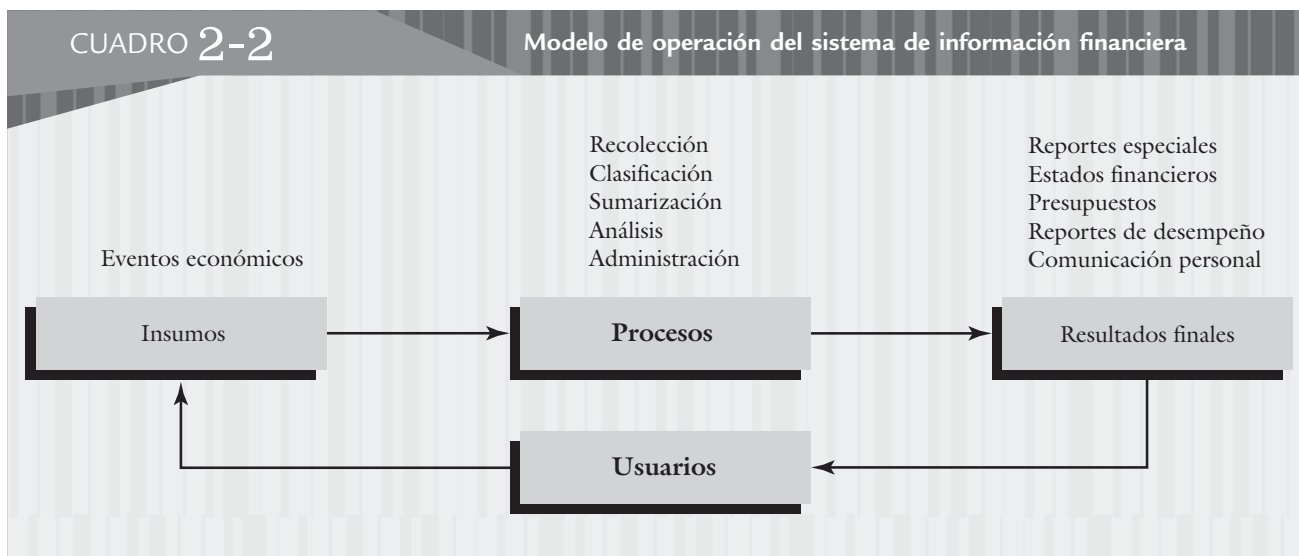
CUADRO 2-2

Modelo de operación del sistema de información financiera

Eventos económicos

Insumos

Recolección
Clasificación
Sumarización
Análisis
Administración

Procesos

Reportes especiales
Estados financieros
Presupuestos
Reportes de desempeño
Comunicación personal

Resultados finales

Usuarios